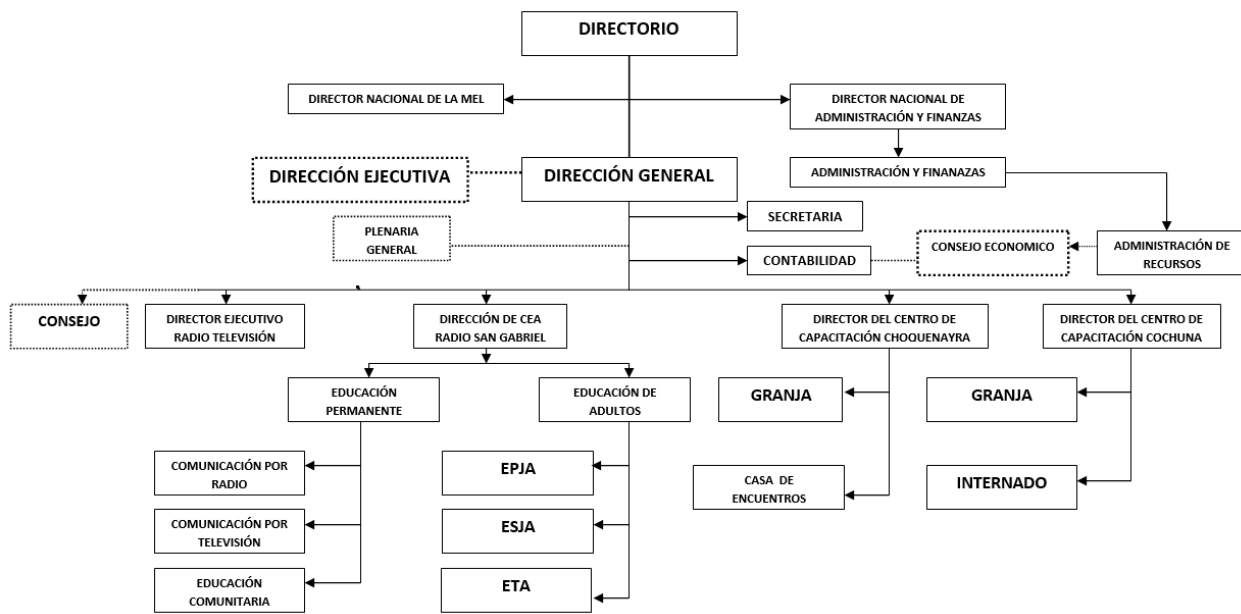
DIRECTORIO

DIRECTOR NACIONAL DE LA MEL

DIRECTOR NACIONAL DE ADMINISTRACIÓN Y FINANZAS

DIRECCIÓN EJECUTIVA

DIRECCIÓN GENERAL

ADMINISTRACIÓN Y FINANAZAS

SECRETARIA

PLENARIA GENERAL

CONTABILIDAD

CONSEJO ECONOMICO

ADMINISTRACIÓN DE RECURSOS

CONSEJO

DIRECTOR EJECUTIVO RADIO TELEVISIÓN

DIRECCIÓN DE CEA RADIO SAN GABRIEL

DIRECTOR DEL CENTRO DE CAPACITACIÓN CHOQUENAYRA

DIRECTOR DEL CENTRO DE CAPACITACIÓN COCHUNA

EDUCACIÓN PERMANENTE

EDUCACIÓN DE ADULTOS

GRANJA

GRANJA

COMUNICACIÓN POR RADIO

EPJA

CASA DE ENCUENTROS

INTERNADO

COMUNICACIÓN POR TELEVISIÓN

ESJA

EDUCACIÓN COMUNITARIA

ETA